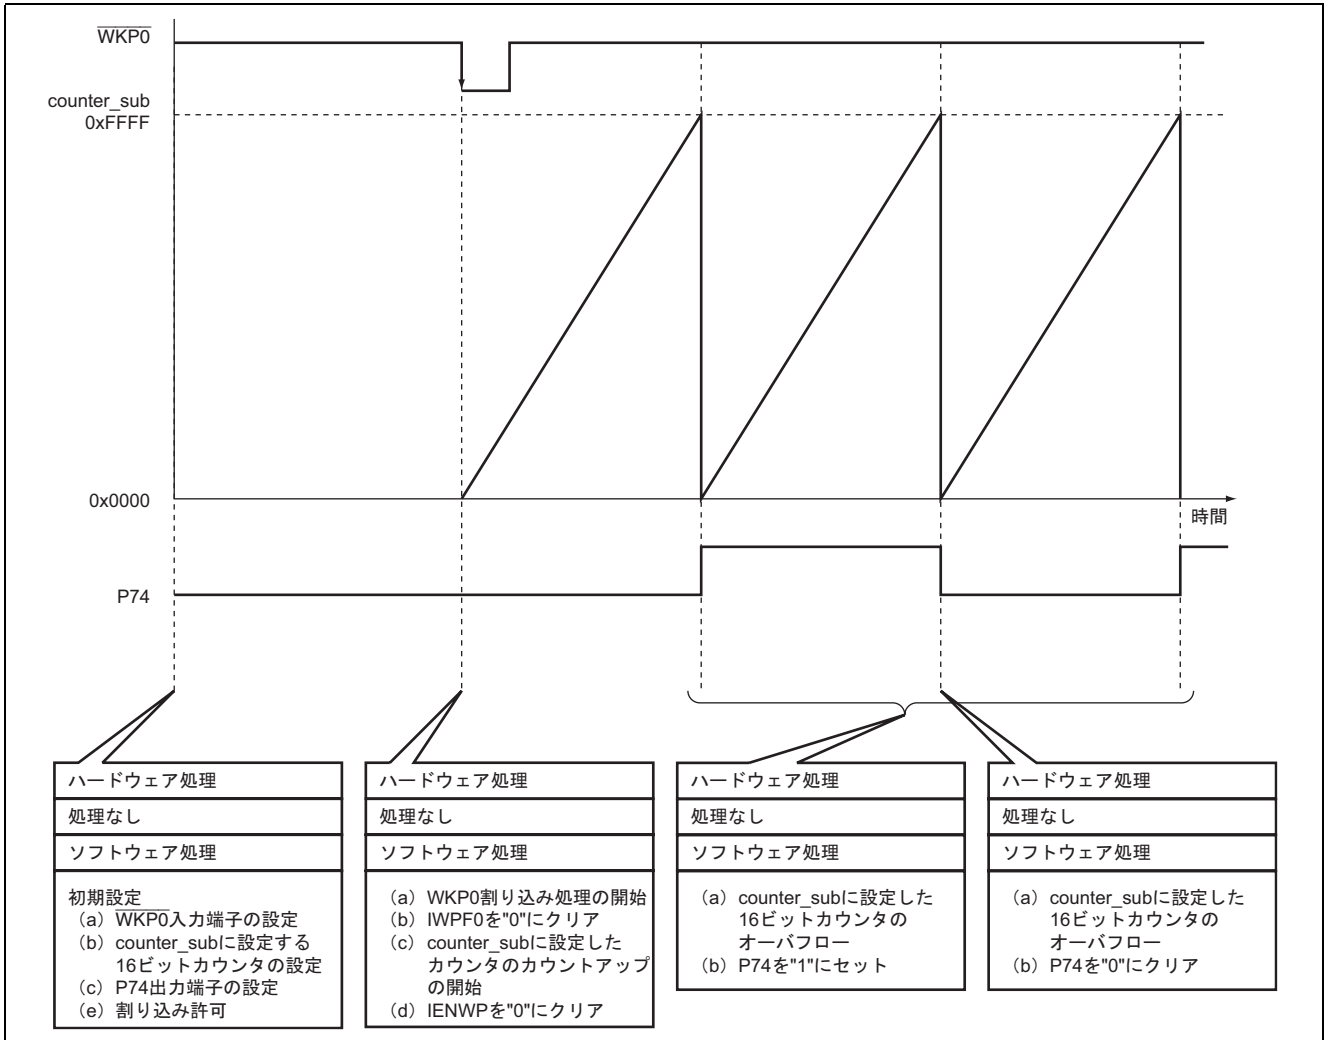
$\overline{WKP0}$

counter_sub
0xFFFF

0x0000

時間

P74

ハードウェア処理
処理なし
ソフトウェア処理
初期設定
(a) $\overline{WKP0}$入力端子の設定
(b) counter_subに設定する16ビットカウンタの設定
(c) P74出力端子の設定
(e) 割り込み許可

ハードウェア処理
処理なし
ソフトウェア処理
(a) WKP0割り込み処理の開始
(b) IWPF0を"0"にクリア
(c) counter_subに設定したカウンタのカウントアップの開始
(d) IENWPを"0"にクリア

ハードウェア処理
処理なし
ソフトウェア処理
(a) counter_subに設定した16ビットカウンタのオーバフロー
(b) P74を"1"にセット

ハードウェア処理
処理なし
ソフトウェア処理
(a) counter_subに設定した16ビットカウンタのオーバフロー
(b) P74を"0"にクリア